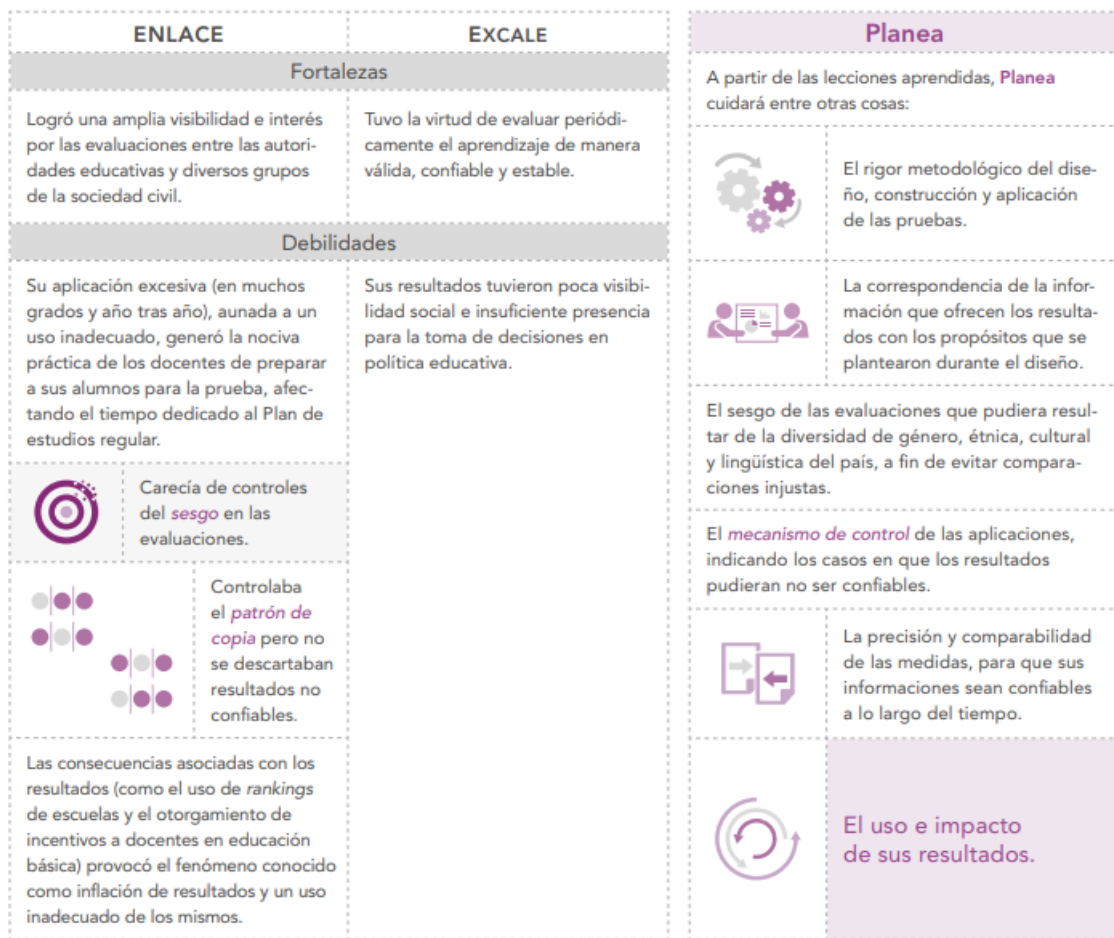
| ENLACE | EXCALE |
|---|---|
| Fortalezas | |
| Logró una amplia visibilidad e interés por las evaluaciones entre las autoridades educativas y diversos grupos de la sociedad civil. | Tuvo la virtud de evaluar periódicamente el aprendizaje de manera válida, confiable y estable. |
| Debilidades | |
| Su aplicación excesiva (en muchos grados y año tras año), aunada a un uso inadecuado, generó la nociva práctica de los docentes de preparar a sus alumnos para la prueba, afectando el tiempo dedicado al Plan de estudios regular. | Sus resultados tuvieron poca visibilidad social e insuficiente presencia para la toma de decisiones en política educativa. |

Carecía de controles del *sesgo* en las evaluaciones.

Controlaba el *patrón de copia* pero no se descartaban resultados no confiables.

Las consecuencias asociadas con los resultados (como el uso de *rankings* de escuelas y el otorgamiento de incentivos a docentes en educación básica) provocó el fenómeno conocido como inflación de resultados y un uso inadecuado de los mismos.

Planea

A partir de las lecciones aprendidas, Planea cuidará entre otras cosas:

El rigor metodológico del diseño, construcción y aplicación de las pruebas.

La correspondencia de la información que ofrecen los resultados con los propósitos que se plantearon durante el diseño.

El sesgo de las evaluaciones que pudiera resultar de la diversidad de género, étnica, cultural y lingüística del país, a fin de evitar comparaciones injustas.

El *mecanismo de control* de las aplicaciones, indicando los casos en que los resultados pudieran no ser confiables.

La precisión y comparabilidad de las medidas, para que sus informaciones sean confiables a lo largo del tiempo.

El uso e impacto de sus resultados.